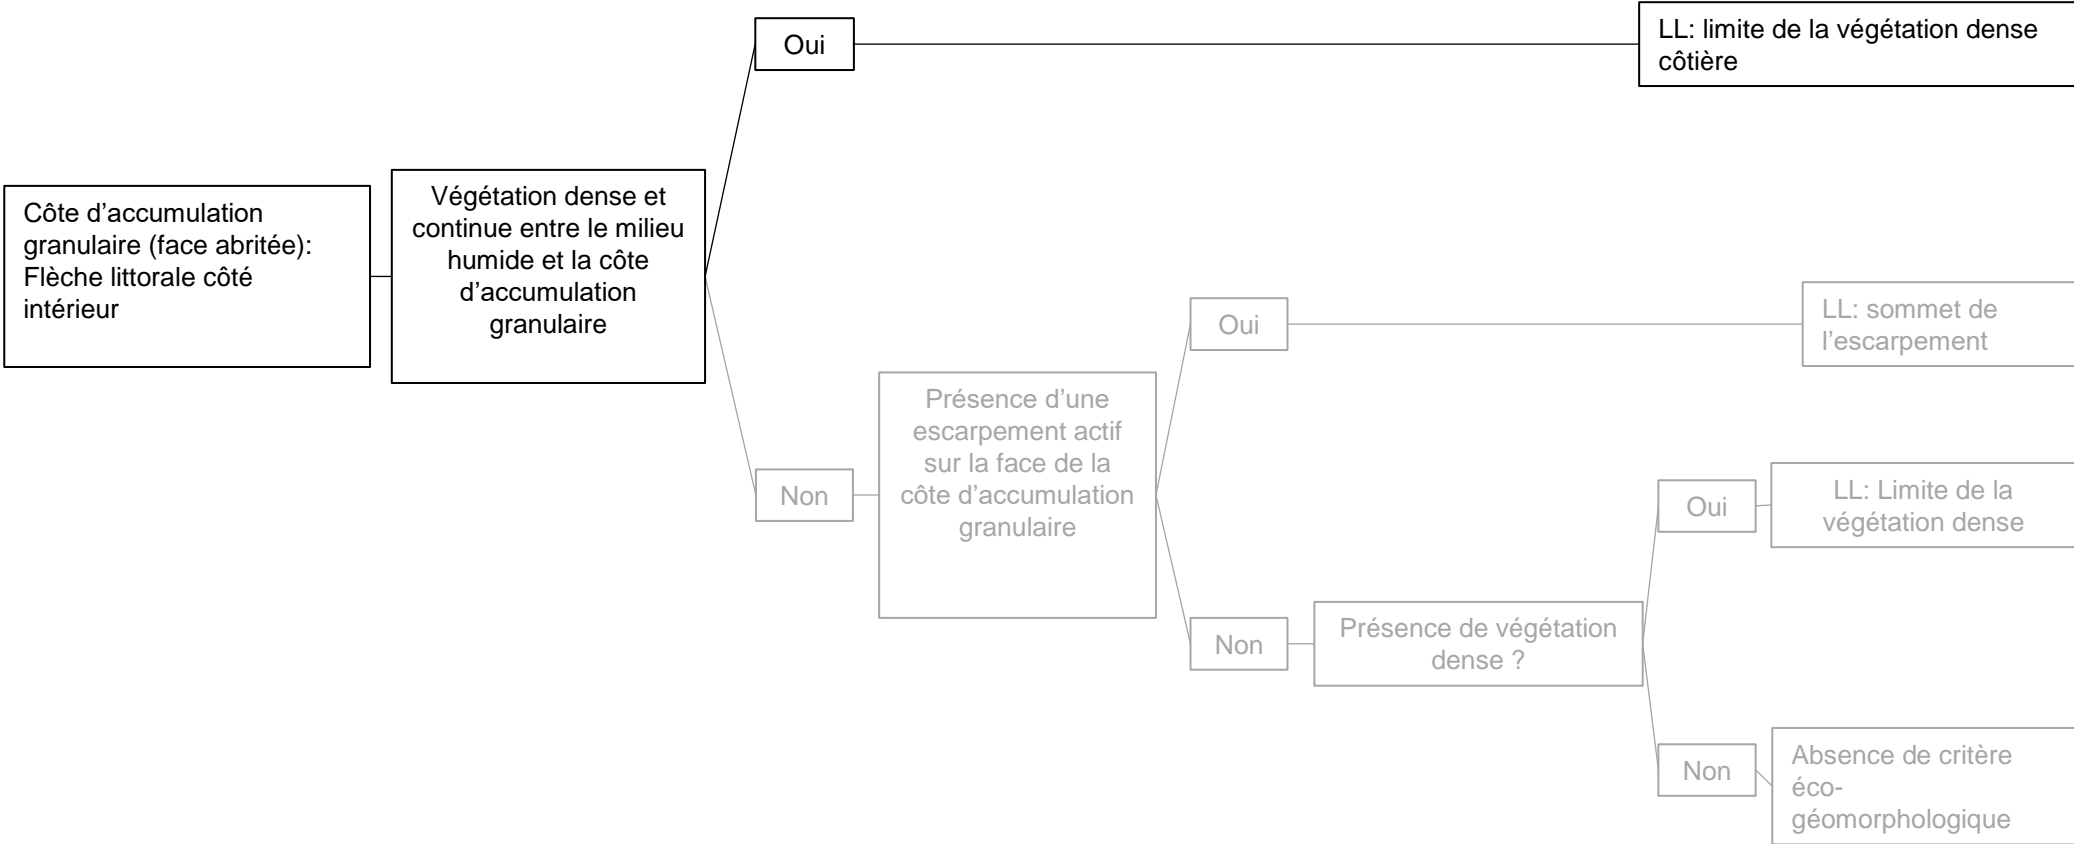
Côte d’accumulation granulaire (face abritée): Flèche littorale côté intérieur

Végétation dense et continue entre le milieu humide et la côte d’accumulation granulaire

Oui

LL: limite de la végétation dense côtière

Non

Présence d’une escarpement actif sur la face de la côte d’accumulation granulaire

Oui

LL: sommet de l’escarpement

Non

Présence de végétation dense ?

Oui

LL: Limite de la végétation dense

Non

Absence de critère éco-géomorphologique